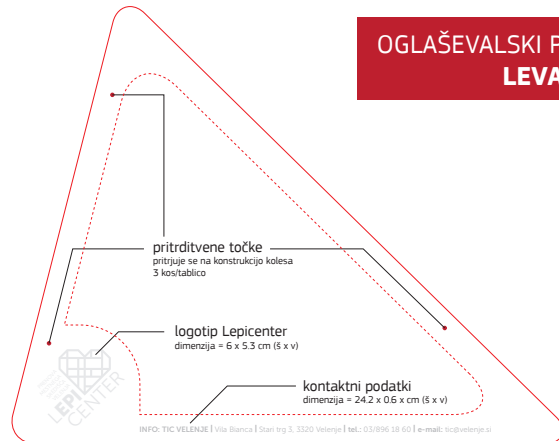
OGLAŠEVALSKI P
LEVA

pritrditvene točke
pritrjuje se na konstrukcijo kolesa
3 kos/tablico

logotip Lepicenter
dimenzija = 6 x 5.3 cm (š x v)

LEPI CENTER

kontaktni podatki
dimenzija = 24.2 x 0.6 x cm (š x v)

INFO: TIC VELENJE | Vila Bianca | Stari trg 3, 3320 Velenje | tel.: 03/896 18 60 | e-mail: tic@velenje.si